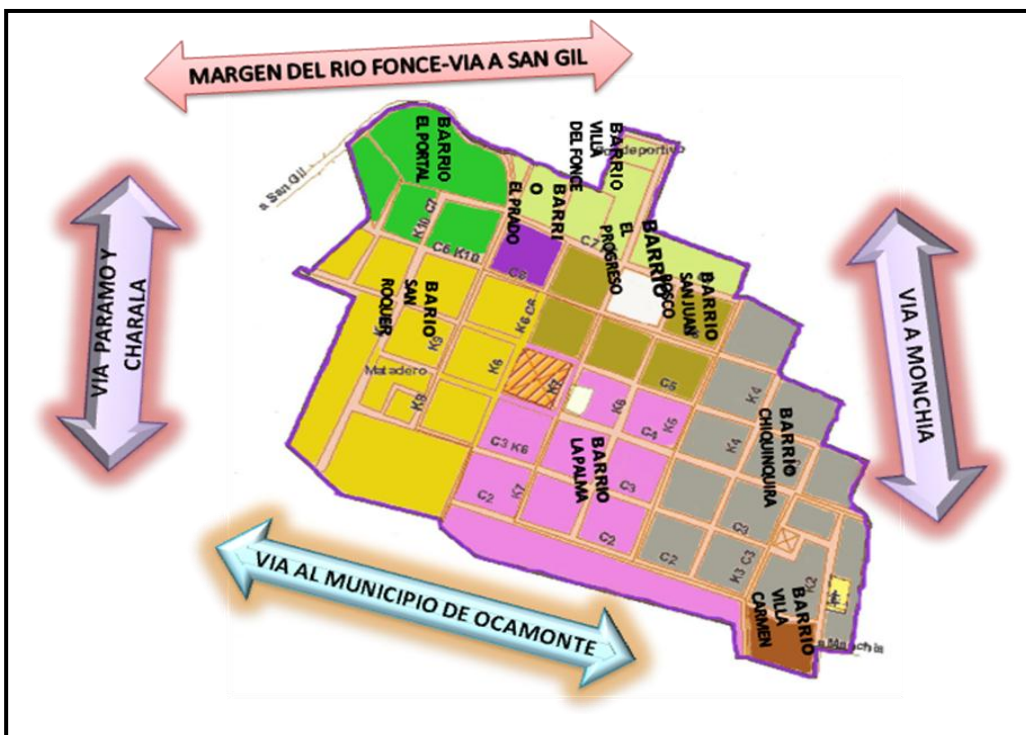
MARGEN DEL RIO FONCE-VIA A SAN GIL

VIA PARAMO Y CHARALA

VIA A MONCHIA

VIA AL MUNICIPIO DE OCAMONTE

BARRIO EL PORTAL

BARRIO VILLA DEL FONCE

BARRI O EL PRADO

BARRIO EL PROGRESO

BARRIO SAN JUAN BOSCO

BARRIO SAN ROQUE

BARRIO LA PALMA

BARRIO CHIQUINQUIRA

BARRIO VILLA CARMEN

a San Gil

deportivo

Matadero

a Monchia

C7 K10 C6 K10 C8 C7 K9 K8 C8 K6 K7 K8 C5 K4 K9 K8 C3 K6 K5 C4 K4 C2 K7 C3 C2 C2 C3 K3 C3 K2